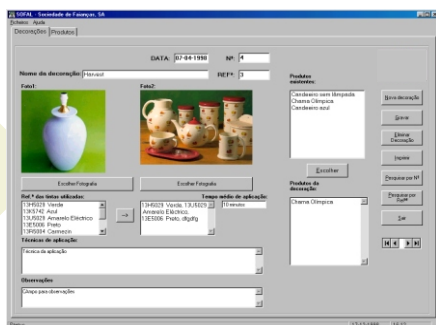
SOFAL - Sociedade de Faianças, SA
Ficheiro Ajuda

Decorações | Produtos

DATA 07-04-1998 Nº: 4

Nome da decoração Harvest REFª: 3

Foto1: Foto2:

Escolher Fotografia Escolher Fotografia

Refª das tintas utilizadas:
13H5025 Verde
13K5742 Azul
13U5029 Amarelo Eléctrico
13E5006 Preto
13H5004 Carmecin

->

Tempo médio de aplicação:
13H5029 Verde, 13U5029
Amarelo Eléctrico,
13E5006 Preto, dfgdfg

10 minutos

Técnicas de aplicação:
Técnica de aplicação

Observações:
Jkopo para observações

Produtos existentes:
Candeeiro sem lâmpada
Chama Olímpica
Candeeiro azul

Escolher

Produtos da decoração:
Chama Olímpica

Nova decoração
Gravar
Eliminar Decoração
Imprimir
Pesquisar por Nº
Pesquisar por Refª
Sair

Status 17-12-1998 18:12